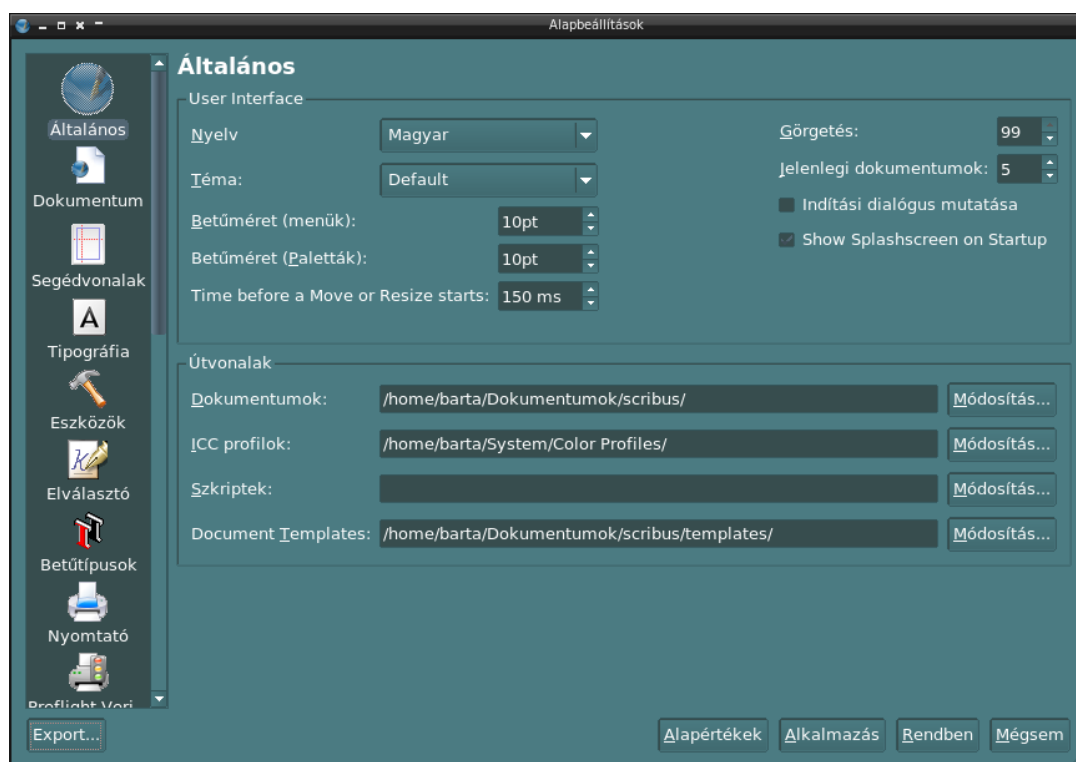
Alapbeállítások

Általános
Dokumentum
Segédvonalak
Tipográfia
Eszközök
Elválasztó
Betűtípusok
Nyomtató
Preflight Veri

Általános

User Interface

Nyelv Magyar
Téma: Default
Betűméret (menük): 10pt
Betűméret (Paletták): 10pt
Time before a Move or Resize starts: 150 ms

Görgetés: 99
Jelenlegi dokumentumok: 5
Indítási dialógus mutatása
Show Splashscreen on Startup

Útvonalak

Dokumentumok: /home/barta/Dokumentumok/scribus/ Módosítás...
ICC profilok: /home/barta/System/Color Profiles/ Módosítás...
Szkriptek: Módosítás...
Document Templates: /home/barta/Dokumentumok/scribus/templates/ Módosítás...

Export...
Alapértékek Alkalmazás Rendben Mégsem